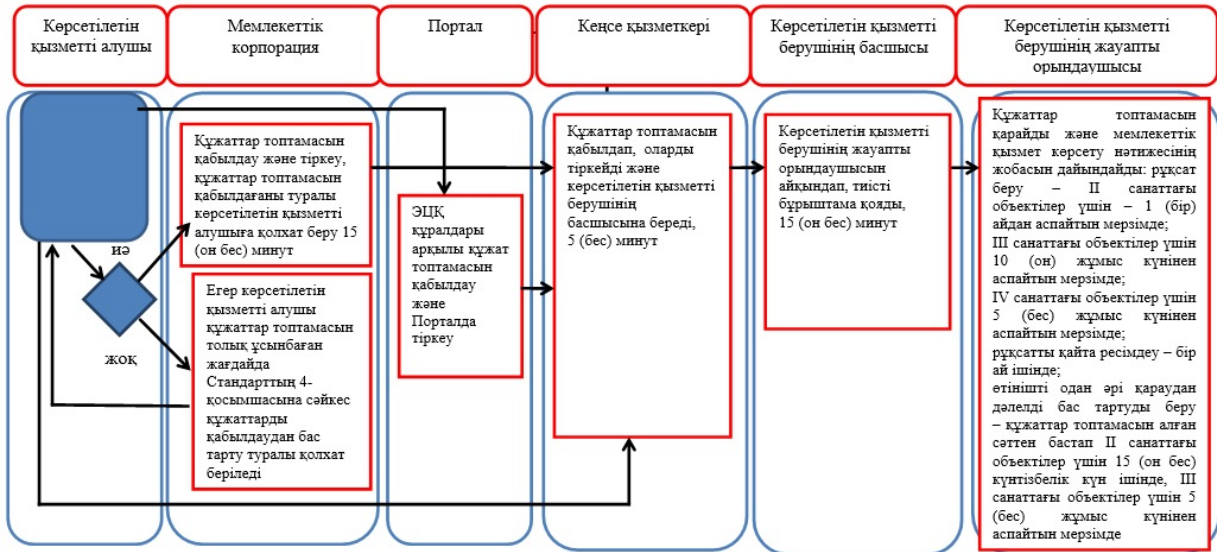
Көрсетілетін қызметті алушы

Мемлекеттік корпорация

Портал

Кеңсе қызметкері

Көрсетілетін қызметті берушінің басшысы

Көрсетілетін қызметті берушінің жауапты орындаушысы

Құжаттар топтамасын қабылдау және тіркеу, құжаттар топтамасын қабылдағаны туралы көрсетілетін қызметті алушыға қолхат беру 15 (он бес) минут

иә

жоқ

Егер көрсетілетін қызметті алушы құжаттар топтамасын толық ұсынбаған жағдайда Стандарттың 4-қосымшасына сәйкес құжаттарды қабылдаудан бас тарту туралы қолхат беріледі

ЭЦҚ құралдары арқылы құжат топтамасын қабылдау және Порталда тіркеу

Құжаттар топтамасын қабылдап, оларды тіркейді және көрсетілетін қызметті берушінің басшысына береді, 5 (бес) минут

Көрсетілетін қызметті берушінің жауапты орындаушысын айқындап, тиісті бұрыштама қояды, 15 (он бес) минут

Құжаттар топтамасын қарайды және мемлекеттік қызмет көрсету нәтижесінің жобасын дайындайды: рұқсат беру – II санаттағы объектілер үшін – 1 (бір) айдан аспайтын мерзімде;
III санаттағы объектілер үшін 10 (он) жұмыс күнінен аспайтын мерзімде;
IV санаттағы объектілер үшін 5 (бес) жұмыс күнінен аспайтын мерзімде;
рұқсатты қайта ресімдеу – бір ай ішінде;
өтінішті одан әрі қараудан дәлелді бас тартуды беру – құжаттар топтамасын алған сәттен бастап II санаттағы объектілер үшін 15 (он бес) күнтізбелік күн ішінде, III санаттағы объектілер үшін 5 (бес) жұмыс күнінен аспайтын мерзімде